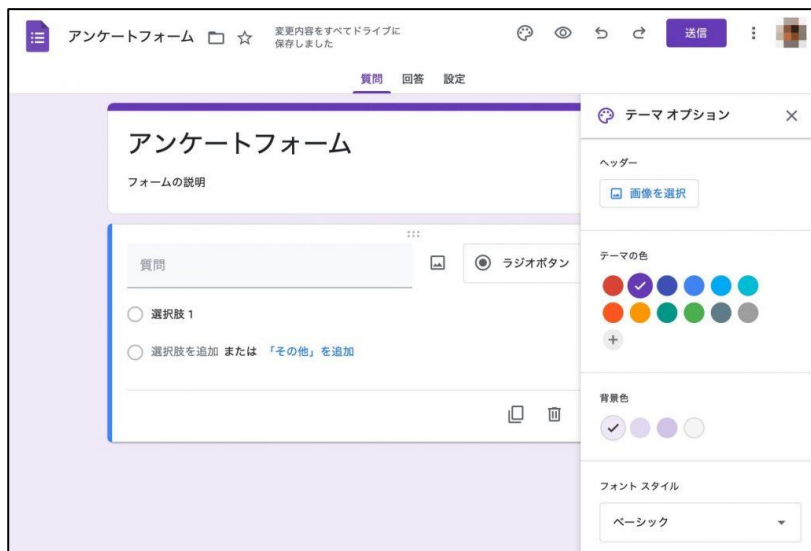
アンケートフォーム

変更内容をすべてドライブに保存しました

送信

質問 回答 設定

アンケートフォーム

フォームの説明

質問

ラジオボタン

選択肢 1

選択肢を追加 または 「その他」を追加

テーマ オプション

ヘッダー

画像を選択

テーマの色

背景色

フォント スタイル

ベーシック